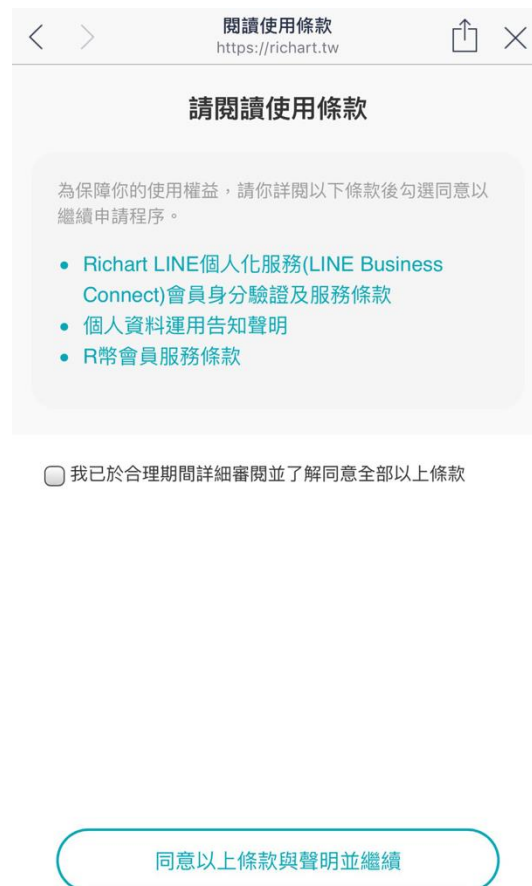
閱讀使用條款
https://richart.tw

請閱讀使用條款

為保障你的使用權益，請你詳閱以下條款後勾選同意以繼續申請程序。

- Richart LINE個人化服務(LINE Business Connect)會員身分驗證及服務條款
- 個人資料運用告知聲明
- R幣會員服務條款

我已於合理期間詳細審閱並了解同意全部以上條款

同意以上條款與聲明並繼續